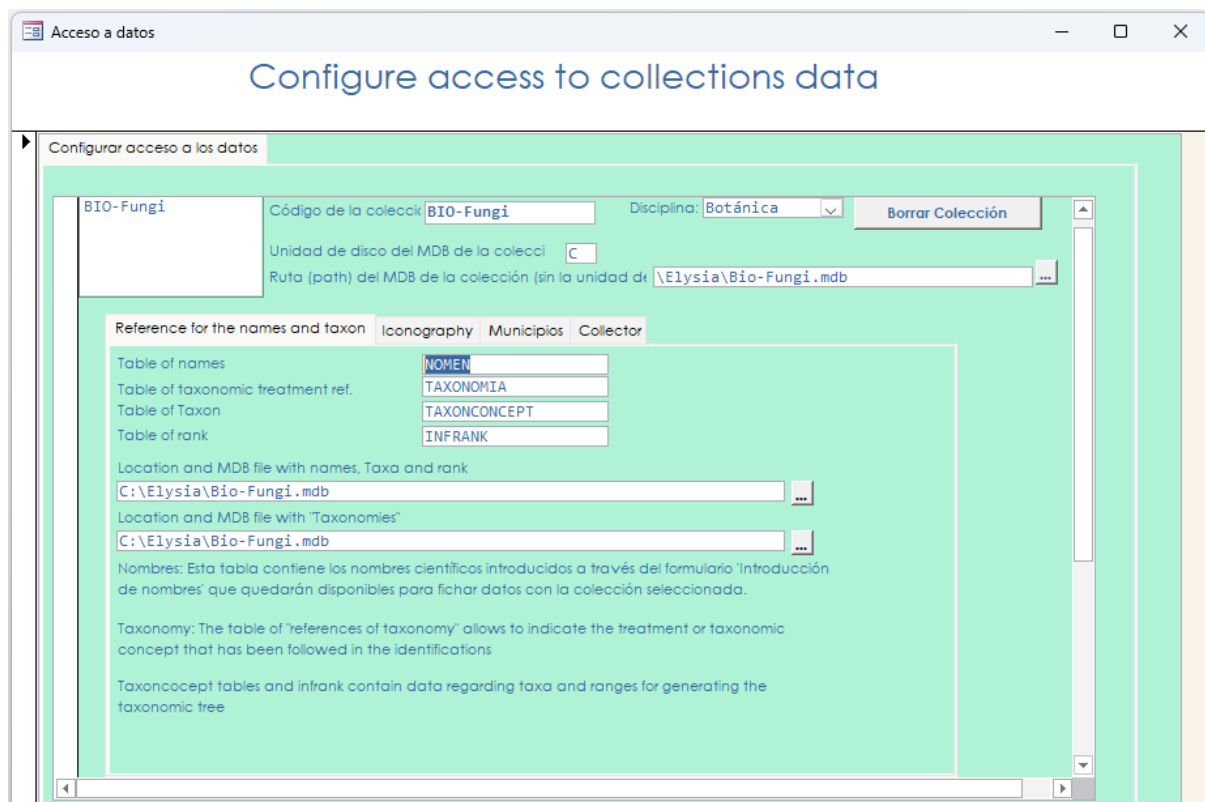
Acceso a datos

Configure access to collections data

Configurar acceso a los datos

BIO-Fungi

Código de la coleccic BIO-Fungi

Disciplina: Botánica

Borrar Colección

Unidad de disco del MDB de la colecci C

Ruta (path) del MDB de la colección (sin la unidad de \Elysia\Bio-Fungi.mdb ...

Reference for the names and taxon | Iconography | Municipios | Collector

Table of names NOMEN

Table of taxonomic treatment ref. TAXONOMIA

Table of Taxon TAXONCONCEPT

Table of rank INFRANK

Location and MDB file with names, Taxa and rank

C:\Elysia\Bio-Fungi.mdb ...

Location and MDB file with "Taxonomies"

C:\Elysia\Bio-Fungi.mdb ...

Nombres: Esta tabla contiene los nombres científicos introducidos a través del formulario 'Introducción de nombres' que quedarán disponibles para fichar datos con la colección seleccionada.

Taxonomy: The table of "references of taxonomy" allows to indicate the treatment or taxonomic concept that has been followed in the identifications

Taxoncocept tables and infrank contain data regarding taxa and ranges for generating the taxonomic tree